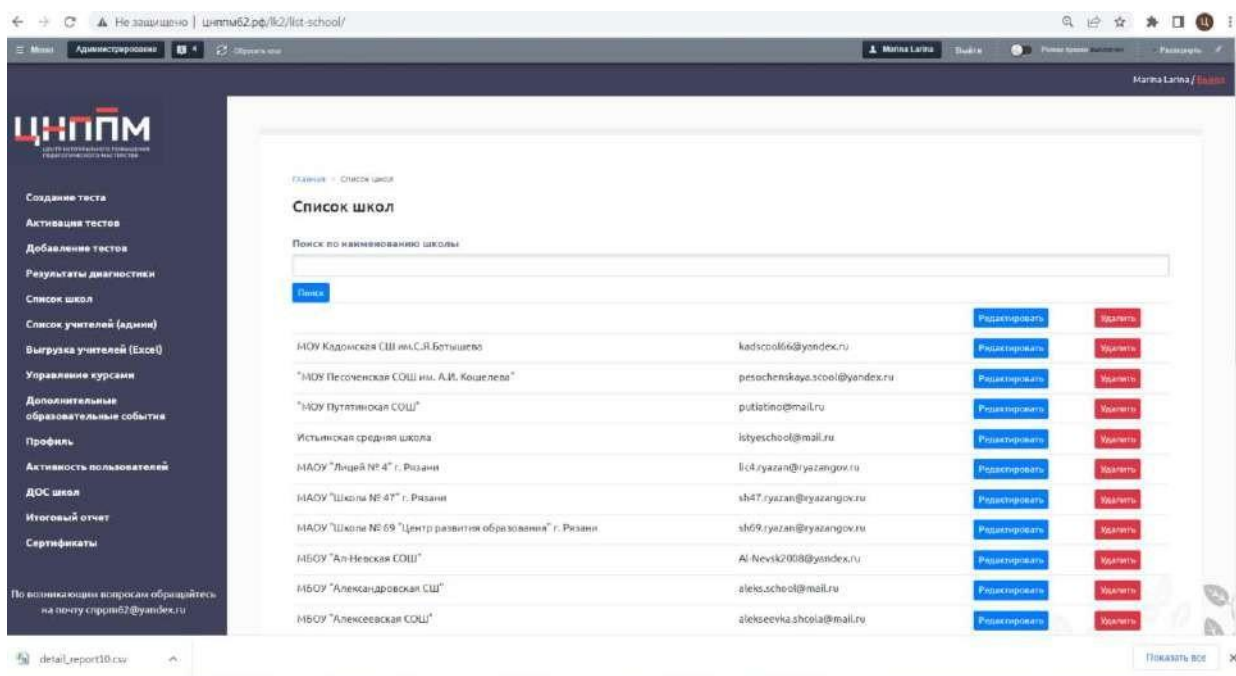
Не защищено | цнппм62.рф/lk2/list-school/

Меню Администрирование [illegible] Marina Larina Выйти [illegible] Развернуть

Marina Larina / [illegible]

ЦНППМ

Создание теста
Активация тестов
Добавление тестов
Результаты диагностики
Список школ
Список учителей (админ)
Выгрузка учителей (Excel)
Управление курсами
Дополнительные образовательные события
Профиль
Активность пользователей
ДОС школ
Итоговый отчет
Сертификаты

По возникающим вопросам обращайтесь на почту cnppm62@yandex.ru

Главная > Список школ

Список школ

Поиск по наименованию школы

Поиск

| | | | |
|---|---|---|---|
| | | Редактировать | Удалить |
| МОУ Кадомская СШ им.С.Я.Батышева | kadscool66@yandex.ru | Редактировать | Удалить |
| "МОУ Песоченская СОШ им. А.И. Кошелева" | pesochenskaya.scool@yandex.ru | Редактировать | Удалить |
| "МОУ Путятинская СОШ" | putiatino@mail.ru | Редактировать | Удалить |
| Истьинская средняя школа | istyeschool@mail.ru | Редактировать | Удалить |
| МАОУ "Лицей № 4" г. Рязани | lic4.ryazan@ryazangov.ru | Редактировать | Удалить |
| МАОУ "Школа № 47" г. Рязани | sh47.ryazan@ryazangov.ru | Редактировать | Удалить |
| МАОУ "Школа № 69 "Центр развития образования" г. Рязани | sh69.ryazan@ryazangov.ru | Редактировать | Удалить |
| МБОУ "Ал-Невская СОШ" | Al-Nevsk2008@yandex.ru | Редактировать | Удалить |
| МБОУ "Александровская СШ" | aleks.school@mail.ru | Редактировать | Удалить |
| МБОУ "Алексеевская СОШ" | alekseevka.shcola@mail.ru | Редактировать | Удалить |

detail_report10.csv

Показать все